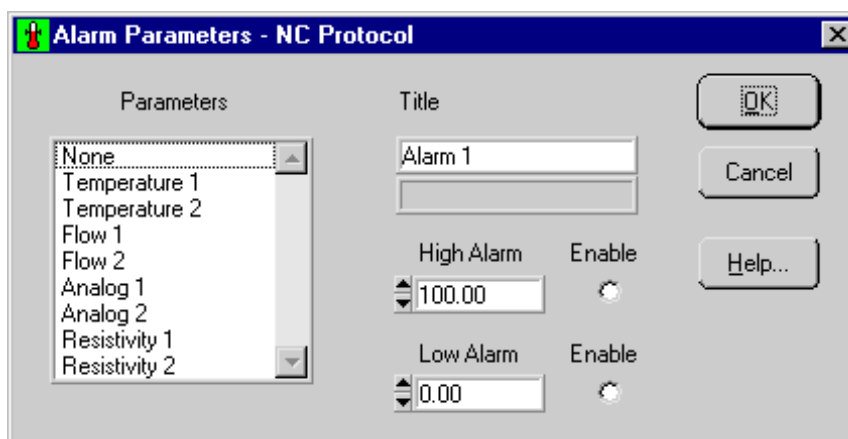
Alarm Parameters - NC Protocol

Parameters

None
Temperature 1
Temperature 2
Flow 1
Flow 2
Analog 1
Analog 2
Resistivity 1
Resistivity 2

Title

Alarm 1

High Alarm

Enable

100.00

Low Alarm

Enable

0.00

OK

Cancel

Help...